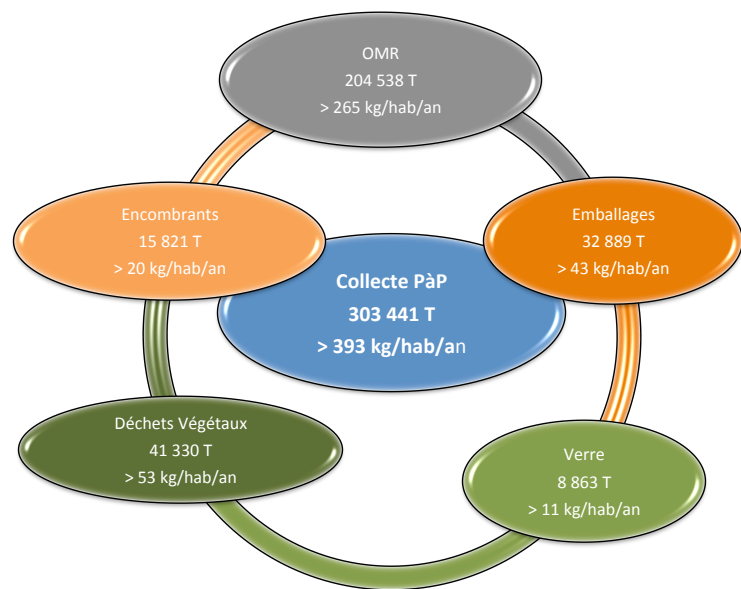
OMR
204 538 T
> 265 kg/hab/an

Encombrants
15 821 T
> 20 kg/hab/an

Emballages
32 889 T
> 43 kg/hab/an

Collecte PàP
303 441 T
> 393 kg/hab/an

Déchets Végétaux
41 330 T
> 53 kg/hab/an

Verre
8 863 T
> 11 kg/hab/an